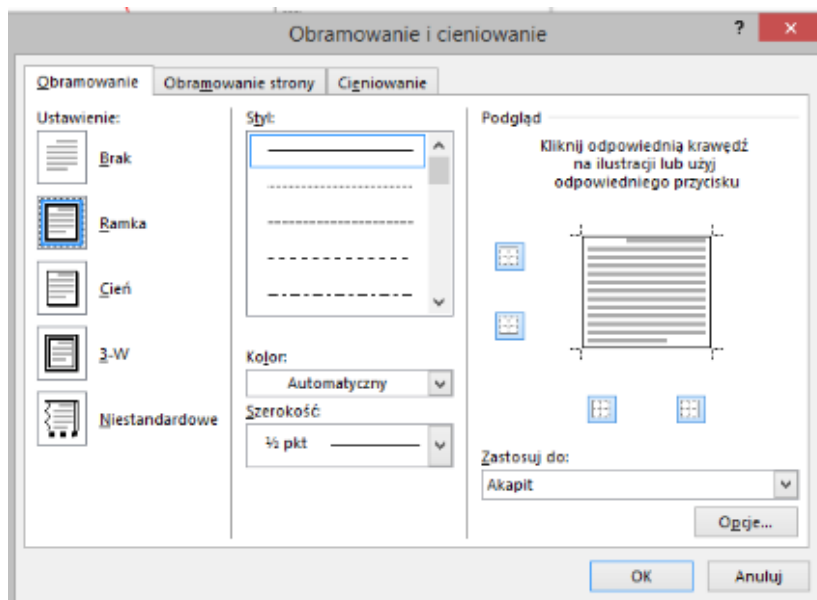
Obramowanie i cieniowanie

?

×

Obramowanie

Obramowanie strony

Cieniowanie

Ustawienie:

Brak

Ramka

Cień

3-W

Niestandardowe

Styl:

Kolor:

Automatyczny

Szerokość:

½ pkt

Podgląd

Kliknij odpowiednią krawędź na ilustracji lub użyj odpowiedniego przycisku

Zastosuj do:

Akapit

Opcje...

OK

Anuluj